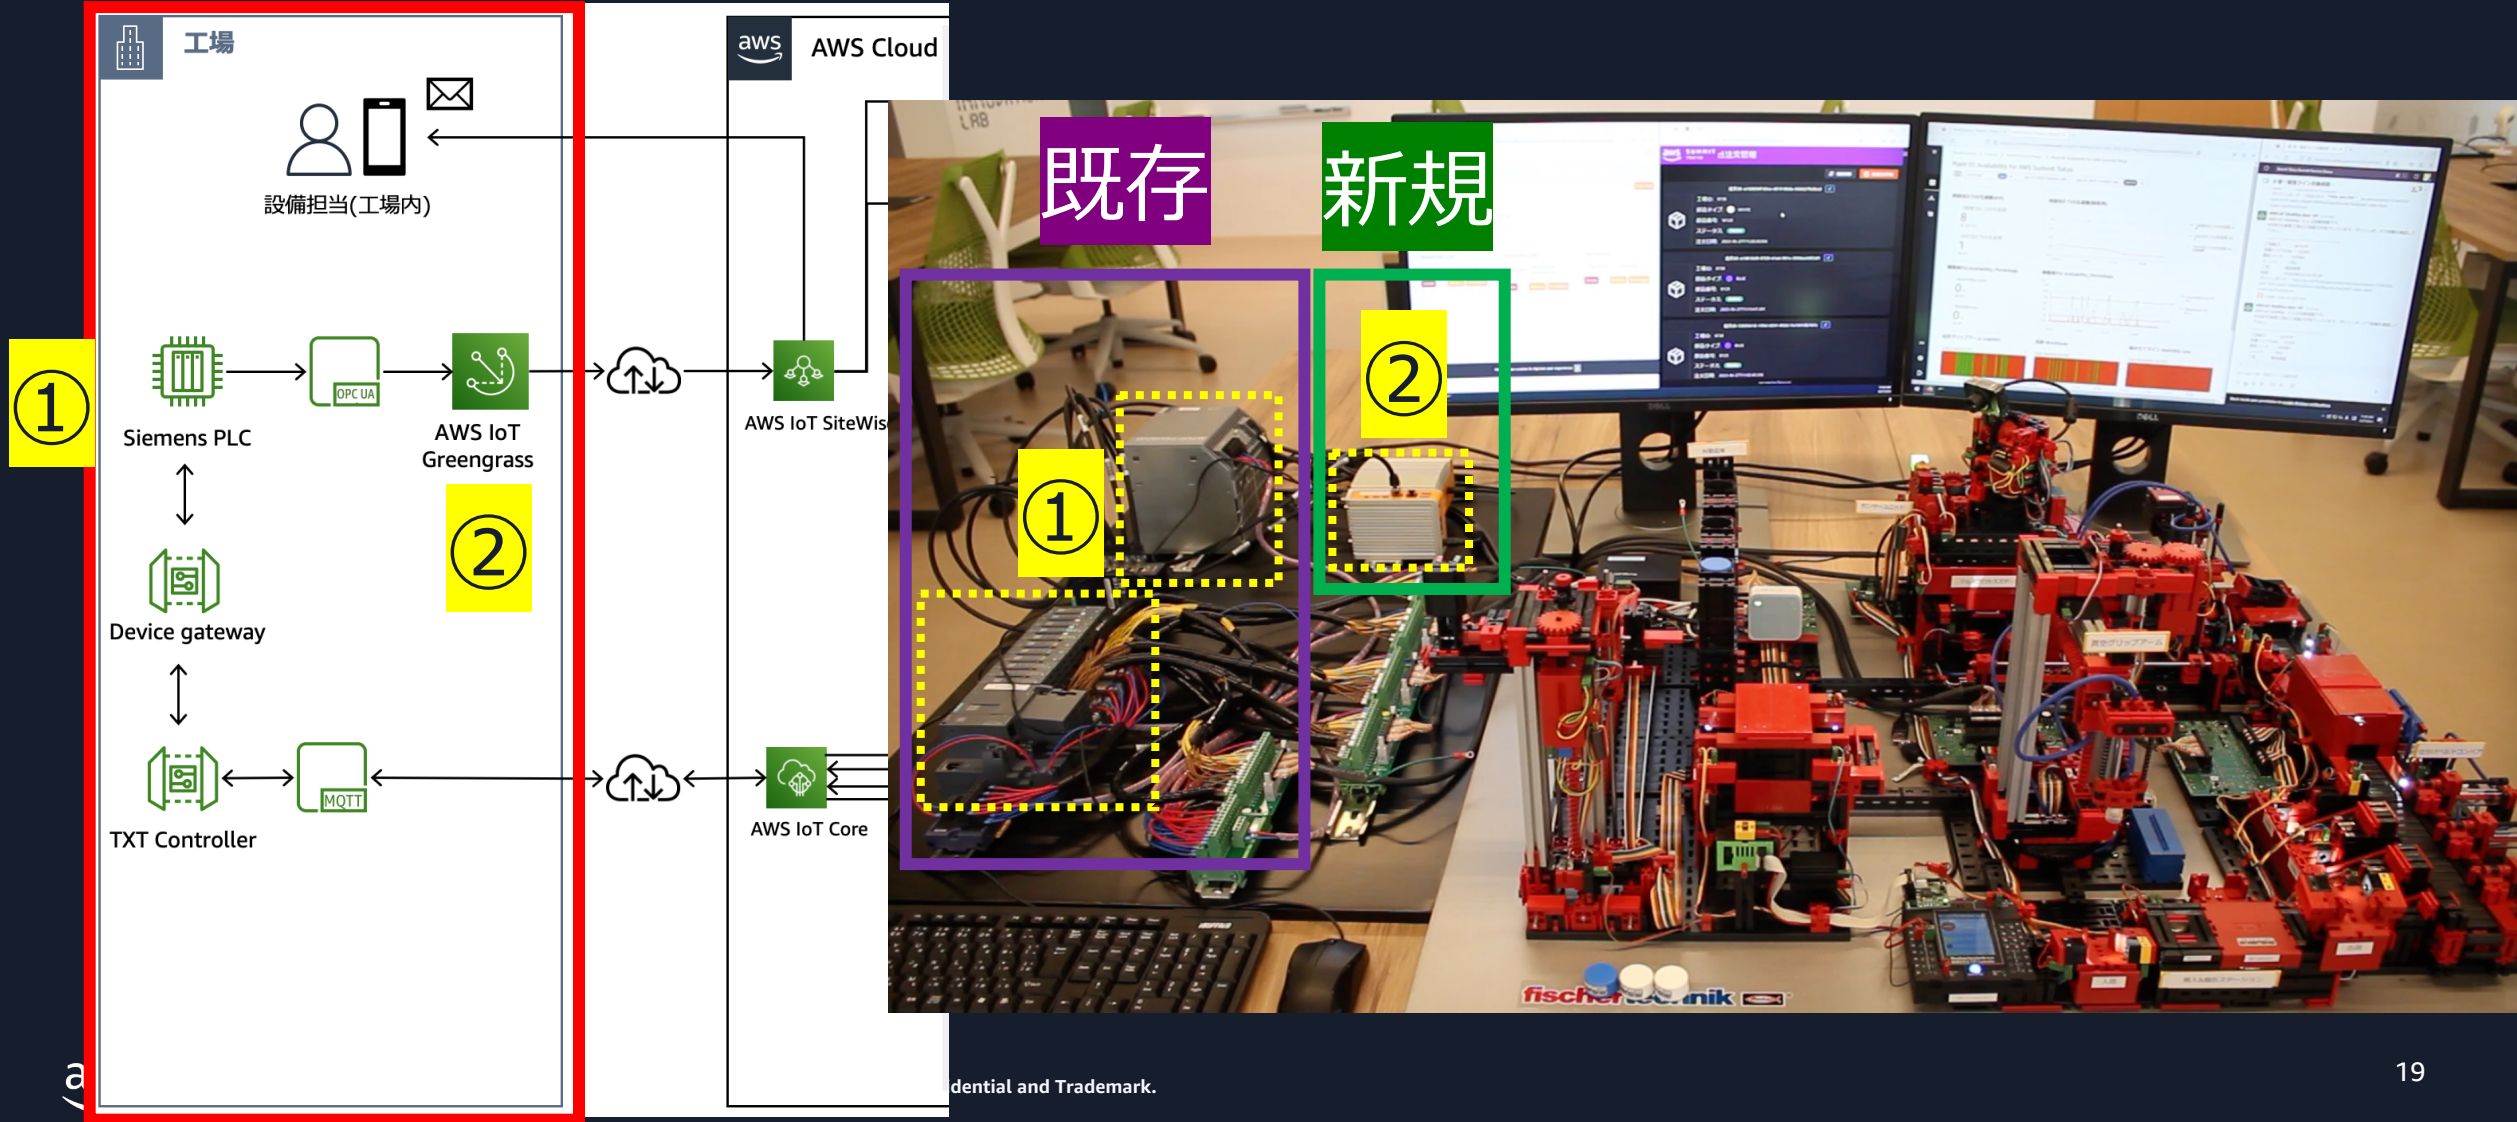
工場

設備担当(工場内)

①

Siemens PLC

OPC UA

AWS IoT Greengrass

②

Device gateway

TXT Controller

MQTT

aws AWS Cloud

AWS IoT SiteWis

AWS IoT Core

既存

新規

②

①

fischer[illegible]nik

dential and Trademark.

19